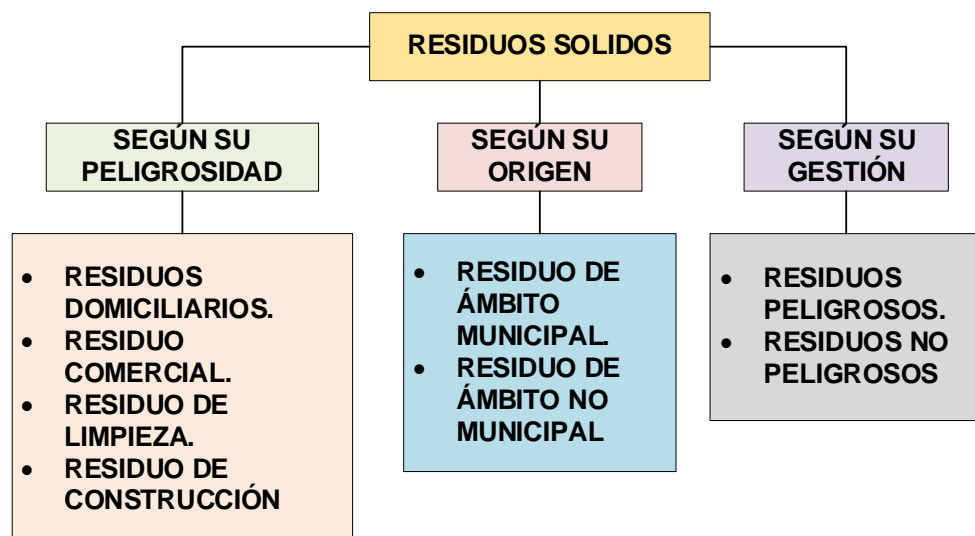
RESIDUOS SOLIDOS

SEGÚN SU PELIGROSIDAD

- RESIDUOS DOMICILIARIOS.
- RESIDUO COMERCIAL.
- RESIDUO DE LIMPIEZA.
- RESIDUO DE CONSTRUCCIÓN

SEGÚN SU ORIGEN

- RESIDUO DE ÁMBITO MUNICIPAL.
- RESIDUO DE ÁMBITO NO MUNICIPAL

SEGÚN SU GESTIÓN

- RESIDUOS PELIGROSOS.
- RESIDUOS NO PELIGROSOS